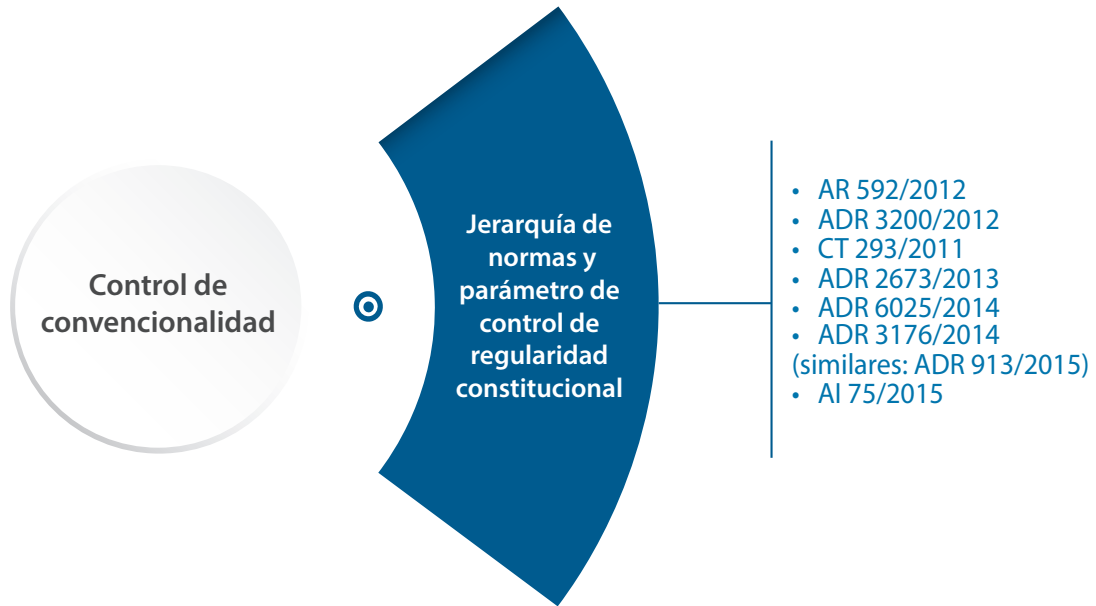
Control de convencionalidad

Jerarquía de normas y parámetro de control de regularidad constitucional

- AR 592/2012
- ADR 3200/2012
- CT 293/2011
- ADR 2673/2013
- ADR 6025/2014
- ADR 3176/2014
(similares: ADR 913/2015)
- AI 75/2015